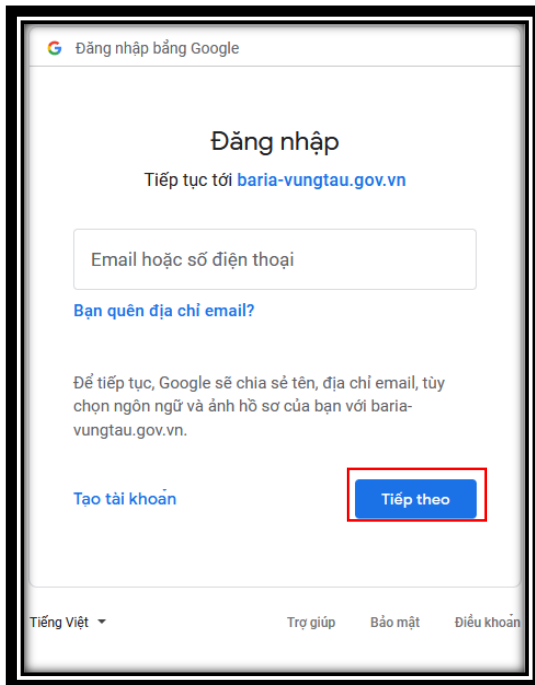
G Đăng nhập bằng Google

Đăng nhập

Tiếp tục tới baria-vungtau.gov.vn

Email hoặc số điện thoại

Bạn quên địa chỉ email?

Để tiếp tục, Google sẽ chia sẻ tên, địa chỉ email, tùy chọn ngôn ngữ và ảnh hồ sơ của bạn với baria-vungtau.gov.vn.

Tạo tài khoản

Tiếp theo

Tiếng Việt

Trợ giúp

Bảo mật

Điều khoản